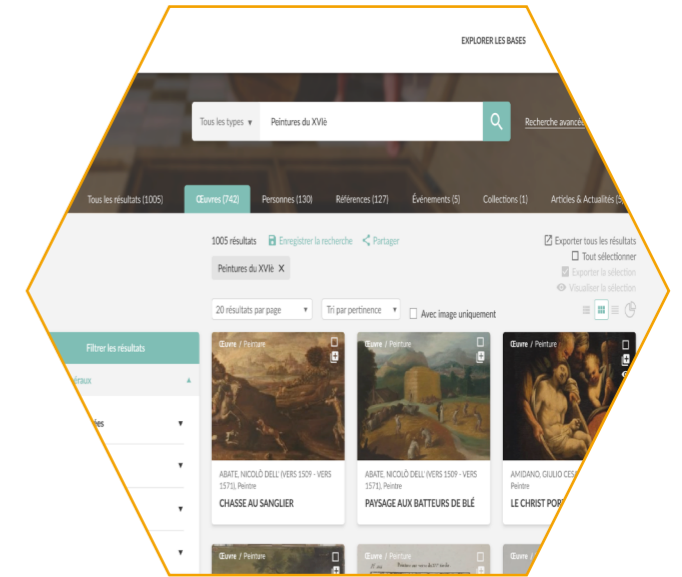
EXPLORER LES BASES

Tous les types ▾ Peintures du XVIè

Recherche avancé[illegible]

Tous les résultats (1005) Œuvres (742) Personnes (130) Références (127) Événements (5) Collections (1) Articles & Actualités (5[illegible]

1005 résultats Enregistrer la recherche Partager

Exporter tous les résultats
Tout sélectionner
Exporter la sélection
Visualiser la sélection

Peintures du XVIè ×

20 résultats par page ▾ Tri par pertinence ▾ Avec image uniquement

Filtrer les résultats

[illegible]éraux ▴

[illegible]ies ▾

▾

▾

▾

Œuvre / Peinture
ABATE, NICOLÒ DELL' (VERS 1509 - VERS 1571), Peintre
CHASSE AU SANGLIER

Œuvre / Peinture
ABATE, NICOLÒ DELL' (VERS 1509 - VERS 1571), Peintre
PAYSAGE AUX BATTEURS DE BLÉ

Œuvre / Peinture
AMIDANO, GIULIO CES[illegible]
Peintre
LE CHRIST POR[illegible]

Œuvre / Peinture

Œuvre / Peinture

Œuvre / Peinture